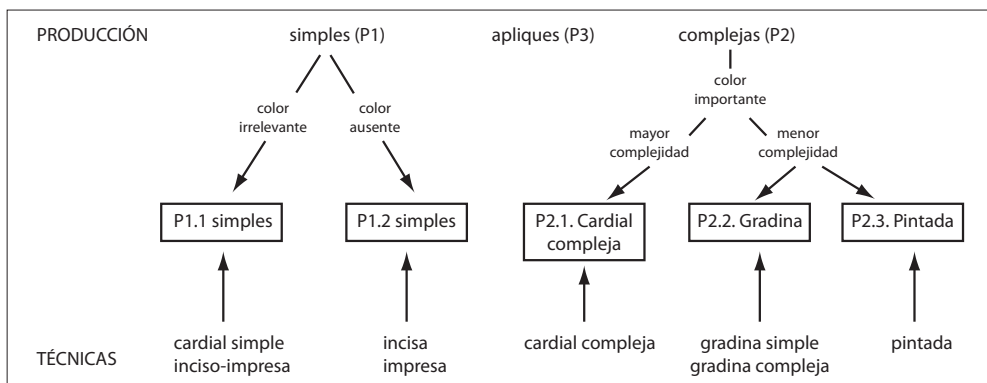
PRODUCCIÓN

simples (P1)

color irrelevante

color ausente

apliques (P3)

complejas (P2)

color importante

mayor complejidad

menor complejidad

P1.1 simples

P1.2 simples

P2.1. Cardial compleja

P2.2. Gradina

P2.3. Pintada

TÉCNICAS

cardial simple inciso-impresa

incisa impresa

cardial compleja

gradina simple gradina compleja

pintada